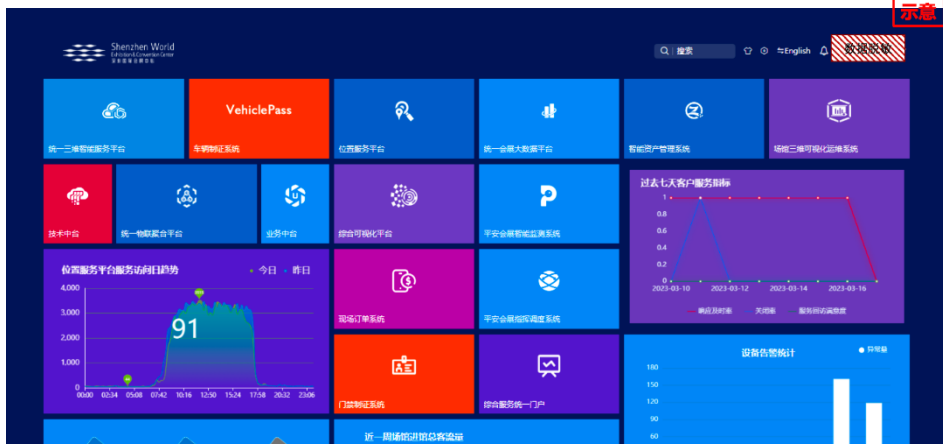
示意

Shenzhen World Exhibition & Convention Center 深圳国际会展中心

搜索

English

数据驾驶

VehiclePass

统一三维智能服务平台

车辆制证系统

位置服务平台

统一会展大数据平台

智能资产管理系统

场馆三维可视化运维系统

技术中台

统一物联聚合平台

业务中台

综合可视化平台

平安会展智能监测系统

过去七天客户服务指标

1
0.8
0.6
0.4
0.2
0

2023-03-10
2023-03-12
2023-03-14
2023-03-16

响应及时率
关闭率
服务回访满意度

位置服务平台服务访问日趋势

今日
昨日

4,000
3,000
2,000
1,000
0

91

00:00
02:34
05:08
07:42
10:16
12:50
15:24
17:58
20:32
23:06

现场订单系统

平安会展指挥调度系统

门禁制证系统

综合服务统一门户

设备告警统计

异常量

180
150
120
90
60

近一周场馆进馆总客流量